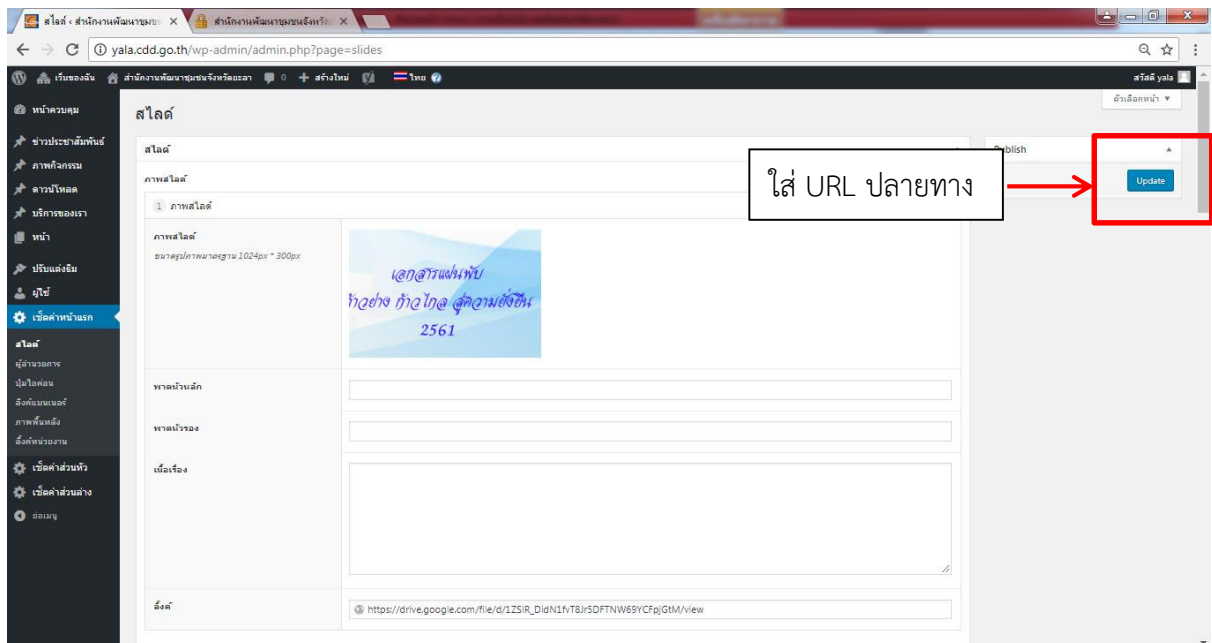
สไลด์ ‹ สำนักงานพัฒนาชุมชน ×
สำนักงานพัฒนาชุมชนจังหวัด ×

yala.cdd.go.th/wp-admin/admin.php?page=slides

เว็บของฉัน
สำนักงานพัฒนาชุมชนจังหวัดยะลา
0
สร้างใหม่
ไทย
สวัสดี yala

หน้าควบคุม
ข่าวประชาสัมพันธ์
ภาพกิจกรรม
ดาวน์โหลด
บริการของเรา
หน้า
ปรับแต่งธีม
ผู้ใช้
เซ็ตค่าหน้าแรก
สไลด์
ผู้อำนวยการ
ปุ่มไอคอน
ลิงค์แบนเนอร์
ภาพพื้นหลัง
ลิ้งค์หน่วยงาน
เซ็ตค่าส่วนหัว
เซ็ตค่าส่วนล่าง
ย่อเมนู

สไลด์

ตัวเลือกหน้า ▼

สไลด์
ภาพสไลด์
1 ภาพสไลด์

ภาพสไลด์
ขนาดรูปภาพมาตรฐาน 1024px * 300px

เอกสารแผ่นพับ
ก้าวย่าง ก้าวไกล สู่ความยั่งยืน
2561

พาดหัวหลัก
พาดหัวรอง
เนื้อเรื่อง
ลิ้งค์
https://drive.google.com/file/d/1ZSIR_DIdN1fvT8Jr5DFTNW69YCFpjGtM/view

Publish
Update

ใส่ URL ปลายทาง